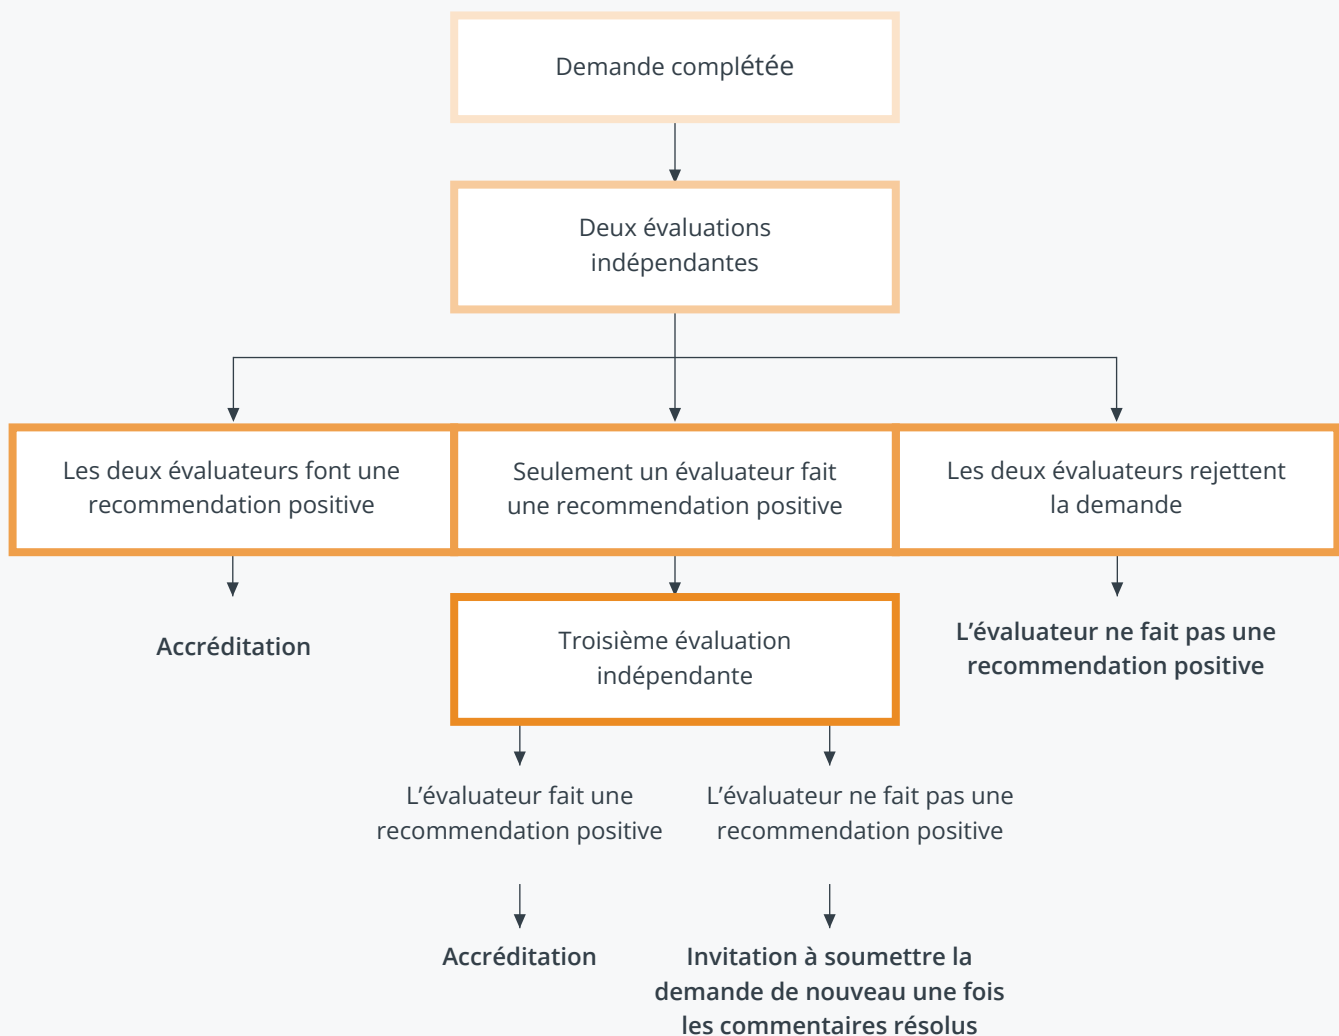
Demande complétée

Deux évaluations indépendantes

Les deux évaluateurs font une recommendation positive

Seulement un évaluateur fait une recommendation positive

Les deux évaluateurs rejettent la demande

Accréditation

Troisième évaluation indépendante

L’évaluateur ne fait pas une recommendation positive

L’évaluateur fait une recommendation positive

L’évaluateur ne fait pas une recommendation positive

Accréditation

Invitation à soumettre la demande de nouveau une fois les commentaires résolus